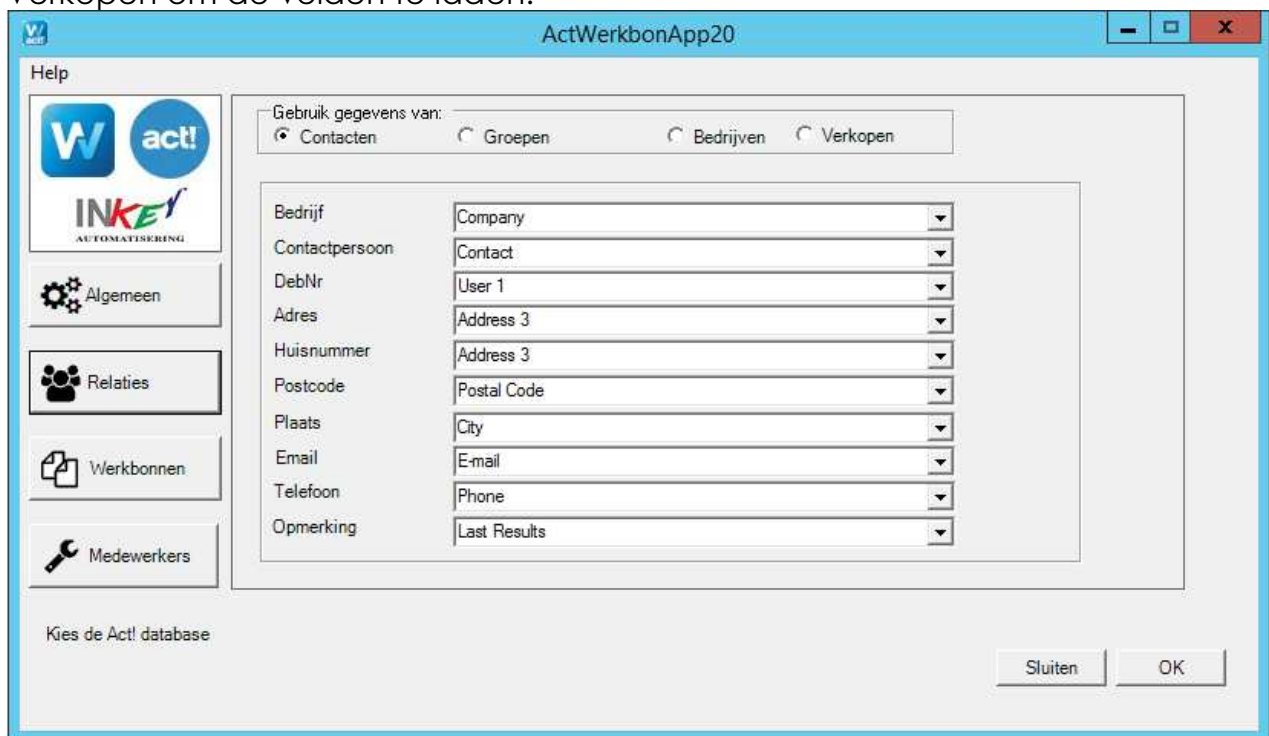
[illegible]

ActWerkbonApp20

Help

act!

INKEY AUTOMATISERING

Algemeen

Relaties

Werkbonnen

Medewerkers

Gebruik gegevens van:
Contacten Groepen Bedrijven Verkopen

| | |
|---|---|
| Bedrijf | Company |
| Contactpersoon | Contact |
| DebNr | User 1 |
| Adres | Address 3 |
| Huisnummer | Address 3 |
| Postcode | Postal Code |
| Plaats | City |
| Email | E-mail |
| Telefoon | Phone |
| Opmerking | Last Results |

Kies de Act! database

Sluiten OK